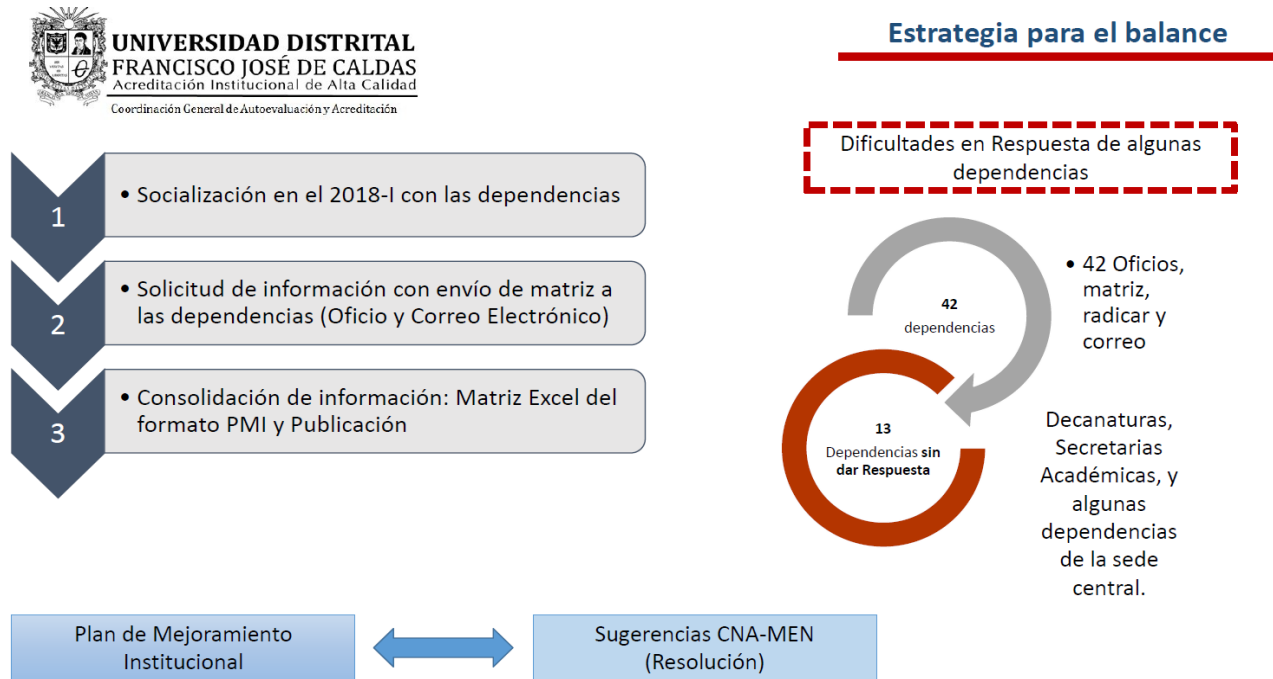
UNIVERSIDAD DISTRITAL
FRANCISCO JOSÉ DE CALDAS
Acreditación Institucional de Alta Calidad
Coordinación General de Autoevaluación y Acreditación

Estrategia para el balance

1
• Socialización en el 2018-I con las dependencias

2
• Solicitud de información con envío de matriz a las dependencias (Oficio y Correo Electrónico)

3
• Consolidación de información: Matriz Excel del formato PMI y Publicación

Dificultades en Respuesta de algunas dependencias

42
dependencias

• 42 Oficios, matriz, radicar y correo

13
Dependencias sin dar Respuesta

Decanaturas, Secretarias Académicas, y algunas dependencias de la sede central.

Plan de Mejoramiento Institucional

Sugerencias CNA-MEN (Resolución)